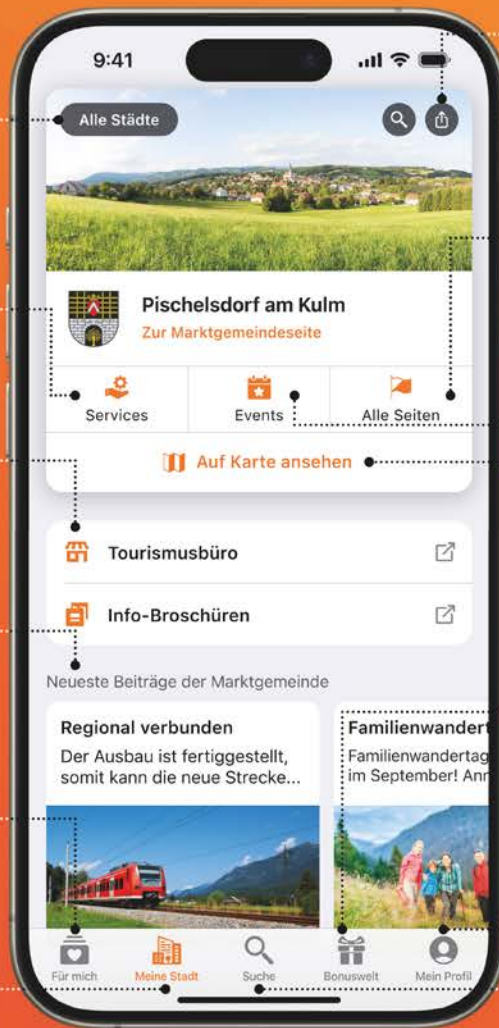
9:41

Alle Städte

Pischelsdorf am Kulm
Zur Marktgemeindeseite

Services
Events
Alle Seiten

Auf Karte ansehen

Tourismusbüro

Info-Broschüren

Neueste Beiträge der Marktgemeinde

Regional verbunden
Der Ausbau ist fertiggestellt, somit kann die neue Strecke...

Familienwandert
Familienwandertag
im September! Anr

Für mich
Meine Stadt
Suche
Bonuswelt
Mein Profil